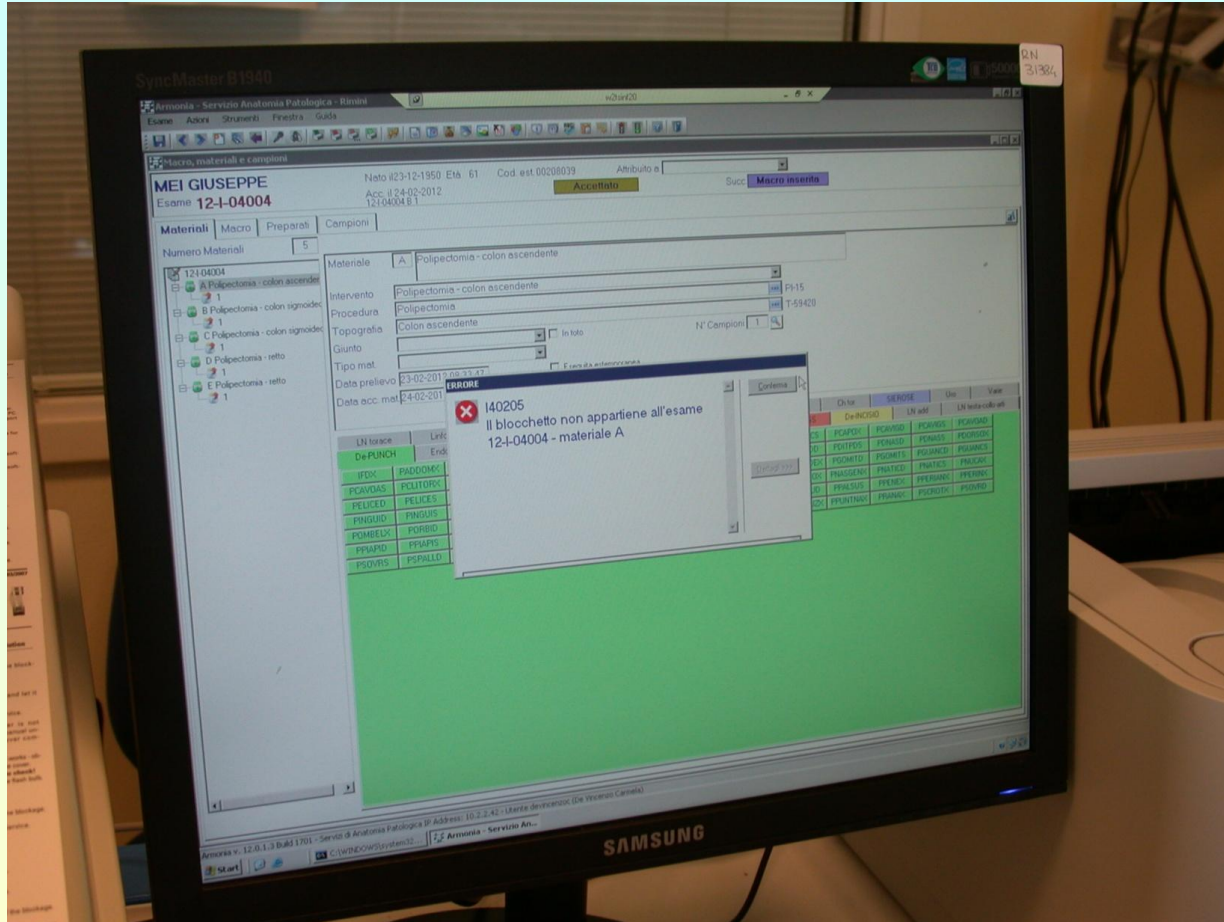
SyncMaster B1940

RN 31384

Armonia - Servizio Anatomia Patologica - Rimini

w2tont20

Esame Azioni Strumenti Finestra Guida

Macro, materiali e campioni

MEI GIUSEPPE

Esame 12-I-04004

Nato il 23-12-1950 Età 61 Cod. est.00208039

Acc. il 24-02-2012

12-I-04004 B 1

Attribuito a

Accettato

Succ. Macro inserita

Materiali Macro Preparati Campioni

Numero Materiali 5

12-I-04004
A Polipectomia - colon ascendente
1
B Polipectomia - colon sigmoideo
1
C Polipectomia - colon sigmoideo
1
D Polipectomia - retto
1
E Polipectomia - retto
1

Materiale A Polipectomia - colon ascendente

Intervento Polipectomia - colon ascendente PI-15

Procedura Polipectomia T-59420

Topografia Colon ascendente In toto N° Campioni 1

Giunto

Tipo mat

Data prelievo 23-02-2012 09:33:47

Data acc. mat 24-02-201

ERRORE

I40205
Il blocchetto non appartiene all'esame 12-I-04004 - materiale A

Conferma

LN torace

De-PUNCH

IFDX PADDOMX
PCAVDAS PCLITORX
PELICED PELICES
PINGUID PINGUIS
POMBELX PORBID
PPIAPID PPIAPIS
PSOVRS PSPALLD

Ch tor SIEROSE Uro Varie
De-INCISIO LN add LN testa-collo-ad

PCAPDX PCAVIDS PCAVISS PCAVSAD
PDITPDS PDNASD PDNASS PDORSDX
PGOMITD PGOMITS PGUANCD PGUANCS
PNASGENX PNATICD PNATICS PNUCAX
PPALSUS PPENEX PPERIANX PPERINX
PPUNTNAX PRANAX PSCROTX PSOVRD

Armonia v. 12.0.1.3 Build 1701 - Servizi di Anatomia Patologica IP Address: 10.2.2.42 - Utente devincenzoc (De Vincenzo Carmela)

Start

C:\WINDOWS\system32\...

Armonia - Servizio An...

SAMSUNG